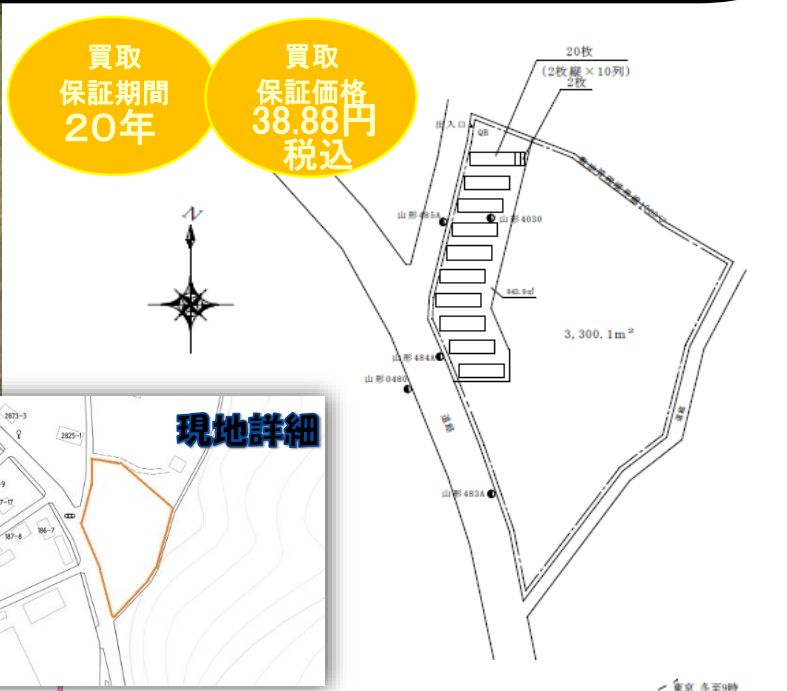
買取
保証期間
20年

買取
保証価格
38.88円
税込

20枚
(2枚縦×10列)
2枚

出入口
QB
山形485A
山形4030
843.9㎡
3,300.1m²
山形484B
山形0480
道路
山形483A
道路

N

現地詳細
2873-3
2825-1
7-17
187-8
186-7

東京 多面9時